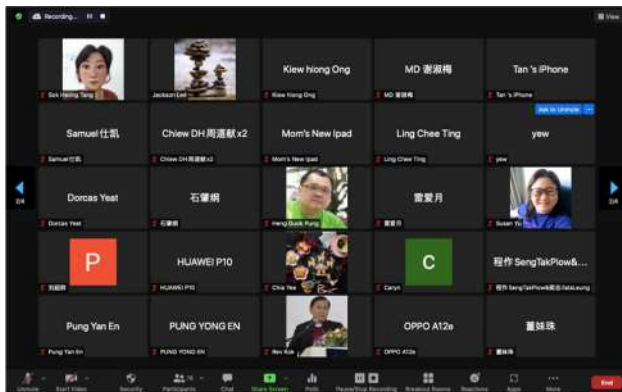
Recording...

View

Sok Hoong Tang

Jackson Lee

Kiew hiong Ong

Kiew Hiong Ong

MD 谢淑梅

MD 谢淑梅

Tan 's iPhone

Tan 's iPhone

Ask to Unmute

Samuel 仕凯

Samuel 仕凯

Chiew DH 周道献x2

Chiew DH 周道献x2

Mom's New Ipad

Mom's New Ipad

Ling Chee Ting

Ling Chee Ting

yew

yew

2/4

Dorcas Yeat

Dorcas Yeat

石肇桐

石肇桐

Heng Guok Kung

雷爱月

雷爱月

Susan Yu

2/4

P

刘丽娟

HUAWEI P10

HUAWEI P10

Chia Yee

C

Caryn

程作 SengTakPlow&...

程作 SengTakPlow&程治LetaLeung

Pung Yan En

Pung Yan En

PUNG YONG EN

PUNG YONG EN

Rev Kok

OPPO A12e

OPPO A12e

董妹珠

董妹珠

Unmute

Start Video

Security

Participants

Chat

Share Screen

Polls

Pause/Stop Recording

Breakout Rooms

Reactions

Apps

More

End